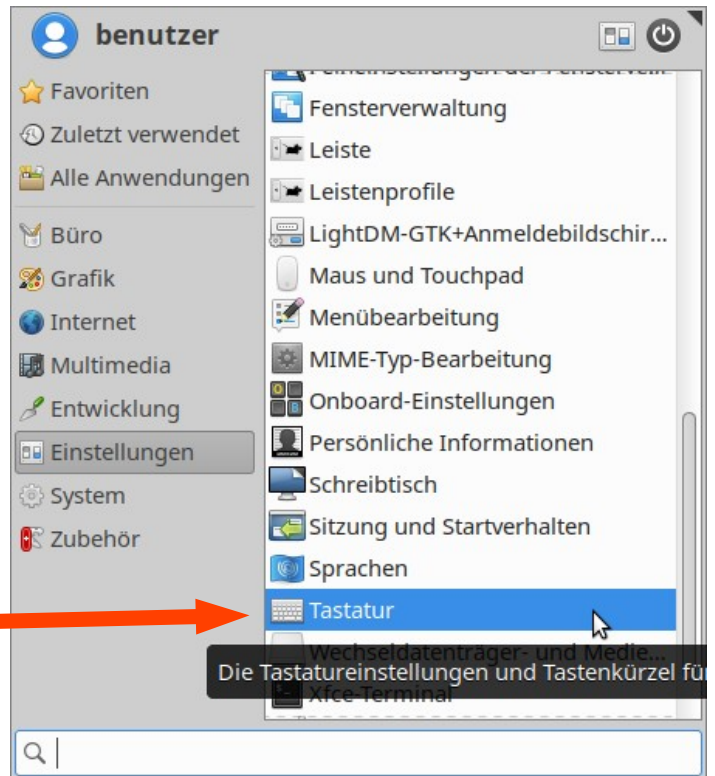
benutzer

Favoriten
Zuletzt verwendet
Alle Anwendungen
Büro
Grafik
Internet
Multimedia
Entwicklung
Einstellungen
System
Zubehör

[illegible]
Fensterverwaltung
Leiste
Leistenprofile
LightDM-GTK+Anmeldebildschir...
Maus und Touchpad
Menübearbeitung
MIME-Typ-Bearbeitung
Onboard-Einstellungen
Persönliche Informationen
Schreibtisch
Sitzung und Startverhalten
Sprachen
Tastatur
Wechseldatenträger- und Medie...
Die Tastatureinstellungen und Tastenkürzel für
Xfce-Terminal